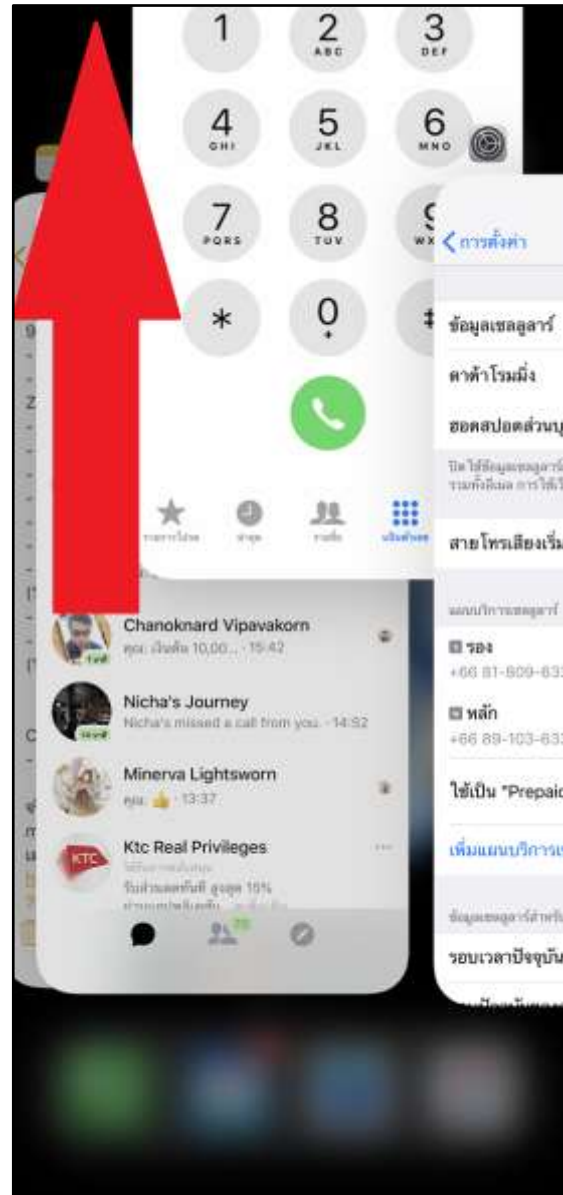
1
2 ABC
3 DEF
4 GHI
5 JKL
6 MNO
7 PQRS
8 TUV
9 WXYZ
*
0 +
#

รายการโปรด
ล่าสุด
รายชื่อ
ปุ่มกด

< การตั้งค่า
ข้อมูลเซลลูลาร์
ดาต้าโรมมิ่ง
ฮอตสปอตส่วนบุ
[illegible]
สายโทรเสียงเริ่ม
แผนบริการเซลลูลาร์
รอง
+66 81-809-63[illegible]
หลัก
+66 89-103-63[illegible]
ใช้เป็น "Prepaid
เพิ่มแผนบริการเ
ข้อมูลเซลลูลาร์สำหรับ
รอบเวลาปัจจุบัน

Chanoknard Vipavakorn
คุณ: เงินต้น 10,00... · 15:42
Nicha's Journey
Nicha's missed a call from you. · 14:52
Minerva Lightsworn
คุณ: 👍 · 13:37
Ktc Real Privileges
KTC
รับส่วนลดทันที สูงสุด 15%
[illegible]